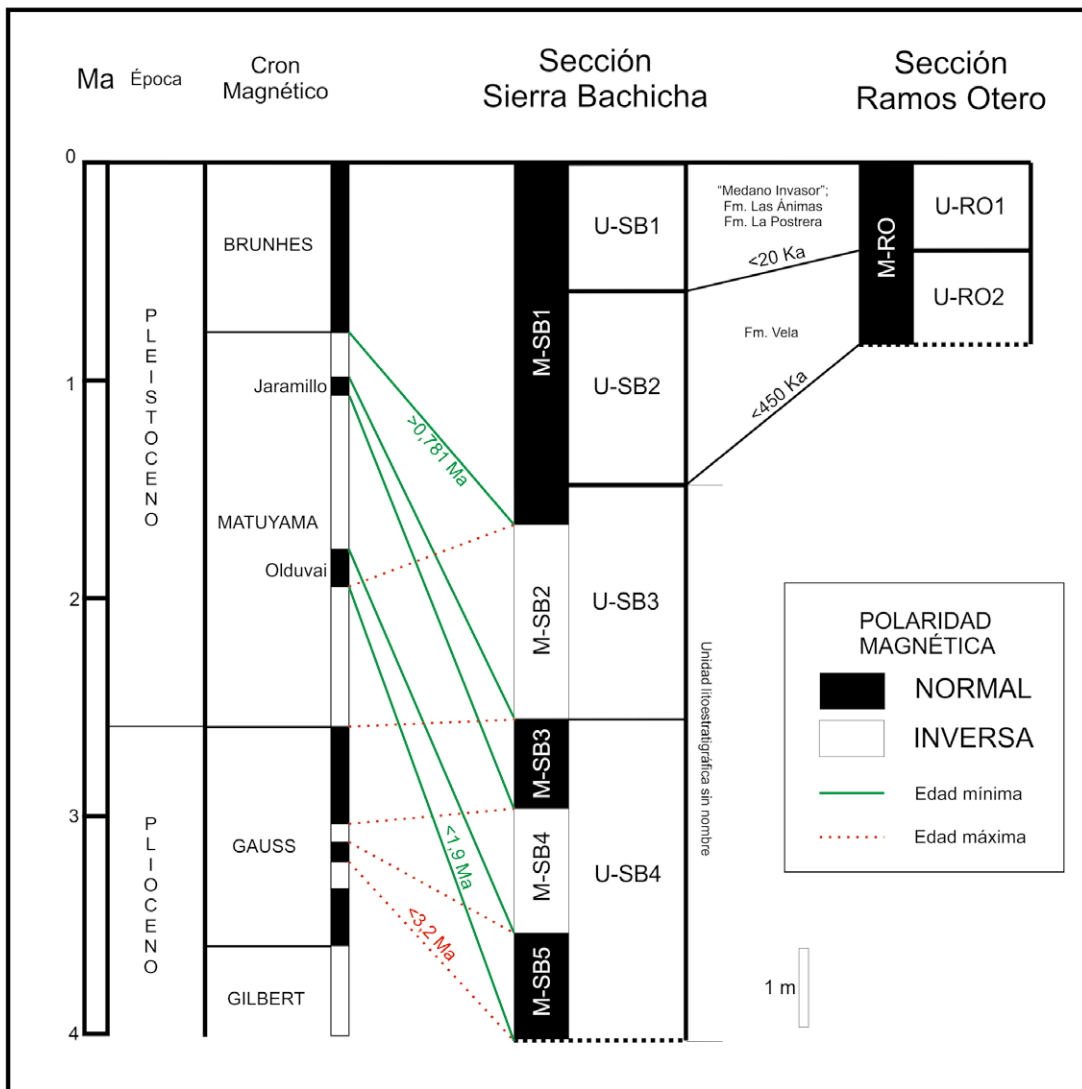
Ma Época Cron Magnético Sección Sierra Bachicha Sección Ramos Otero

0
1
2
3
4

PLEISTOCENO
PLIOCENO

BRUNHES
Jaramillo
MATUYAMA
Olduvai
GAUSS
GILBERT

>0,781 Ma
<1,9 Ma
<3,2 Ma

M-SB1
M-SB2
M-SB3
M-SB4
M-SB5

U-SB1
U-SB2
U-SB3
U-SB4

"Medano Invasor"; Fm. Las Ánimas Fm. La Postrera
<20 Ka
Fm. Vela
<450 Ka
Unidad litoestratigráfica sin nombre

M-RO
U-RO1
U-RO2

POLARIDAD MAGNÉTICA
NORMAL
INVERSA
Edad mínima
Edad máxima

1 m